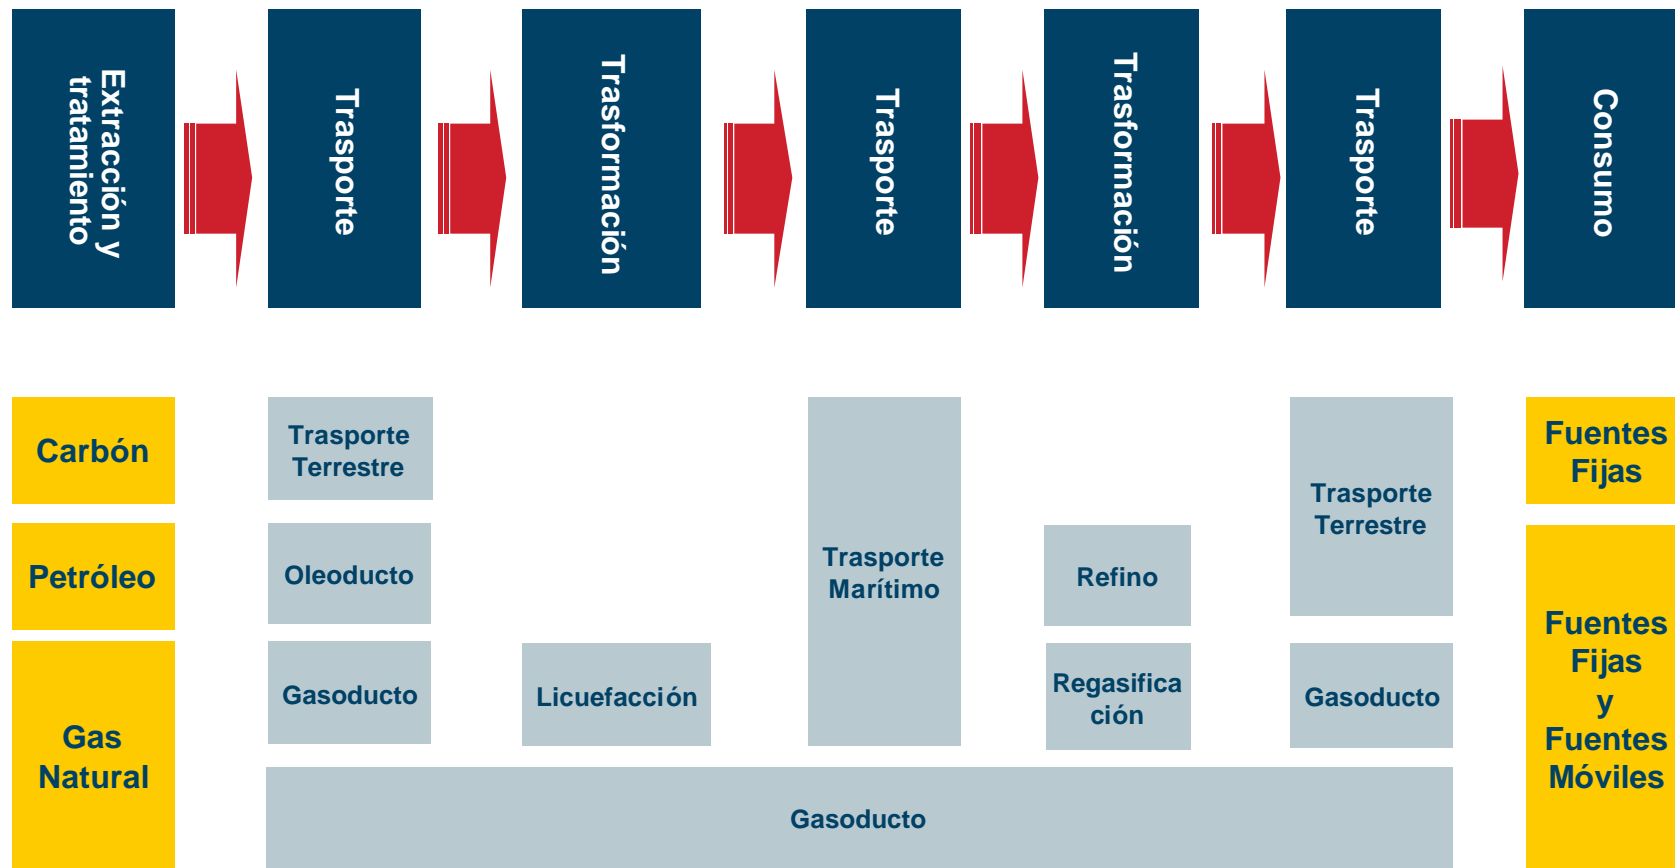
Extracción y tratamiento

Trasporte

Trasformación

Trasporte

Trasformación

Trasporte

Consumo

Carbón

Petróleo

Gas Natural

Trasporte Terrestre

Oleoducto

Gasoducto

Licuefacción

Trasporte Marítimo

Refino

Regasificación

Trasporte Terrestre

Gasoducto

Gasoducto

Fuentes Fijas

Fuentes Fijas y Fuentes Móviles